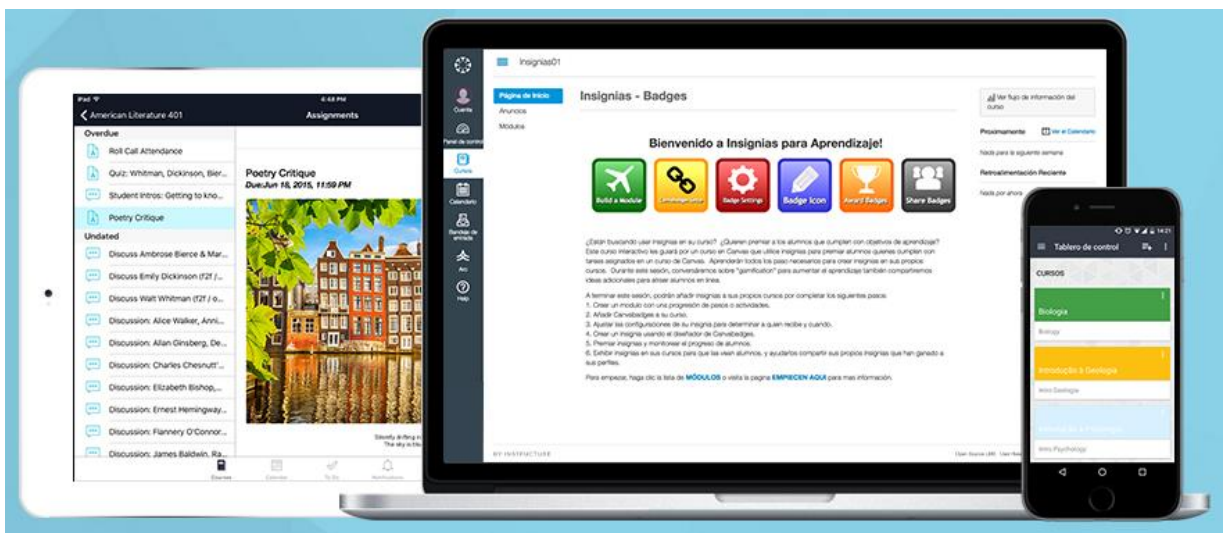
iPad
6:48 PM
American Literature 401
Assignments
Overdue
Roll Call Attendance
Quiz: Whitman, Dickinson, Bier...
Student Intros: Getting to kno...
Poetry Critique
Undated
Discuss Ambrose Bierce & Mar...
Discuss Emily Dickinson (f2f /...
Discuss Walt Whitman (f2f o...
Discussion: Alice Walker, Anni...
Discussion: Allan Ginsberg, De...
Discussion: Charles Chesnutt'...
Discussion: Elizabeth Bishop,...
Discussion: Ernest Hemingway...
Discussion: Flannery O'Connor...
Discussion: James Baldwin, Ra...

Poetry Critique
Due:Jun 18, 2015, 11:59 PM

Courses Calendar To Do Notifications

Insignias01
Cuenta
Panel de control
Cursos
Calendario
Bandeja de entrada
Ayuda
Página de Inicio
Anuncios
Modulos
Insignias - Badges
Bienvenido a Insignias para Aprendizaje!
Build a Module
Badge Settings
Badge Icon
Award Badges
Share Badges

¿Están buscando usar insignias en su curso? ¿Quieren premiar a los alumnos que cumplen con objetivos de aprendizaje? Este curso interactivo les guiará por un curso en Canvas que utilice insignias para premiar alumnos quienes cumplen con tareas asignadas en un curso de Canvas. Aprenderán todos los pasos necesarios para crear insignias en sus propios cursos. Durante esta sesión, conversaremos sobre "gamification" para aumentar el aprendizaje también compartiremos ideas adicionales para animar alumnos en línea.

A terminar esta sesión, podrán añadir insignias a sus propios cursos por completar los siguientes pasos:
1. Crear un modulo con una progresión de pasos o actividades.
2. Añadir Canvabadges a su curso.
3. Ajustar las configuraciones de su insignia para determinar a quien recibe y cuando.
4. Crear un insignia usando el diseñador de Canvabedges.
5. Premiar insignias y monitorear el progreso de alumnos.
6. Exhibir insignias en sus cursos para que las vean alumnos, y ayudarlos compartir sus propios insignias que han ganado a sus perfiles.

Para empezar, haga clic la lista de MÓDULOS o visita la pagina EMPIECEN AQUI para mas información.

BY INSTRUCTURE

Ver flujo de información del curso
Proximamente
Ver el Calendario
Nada para la siguiente semana
Retroalimentación Reciente
Nada por ahora

14:21
Tablero de control
CURSOS
Biologia
Biology
Introdução à Geologia
Intro Geologia
Intro Psychology